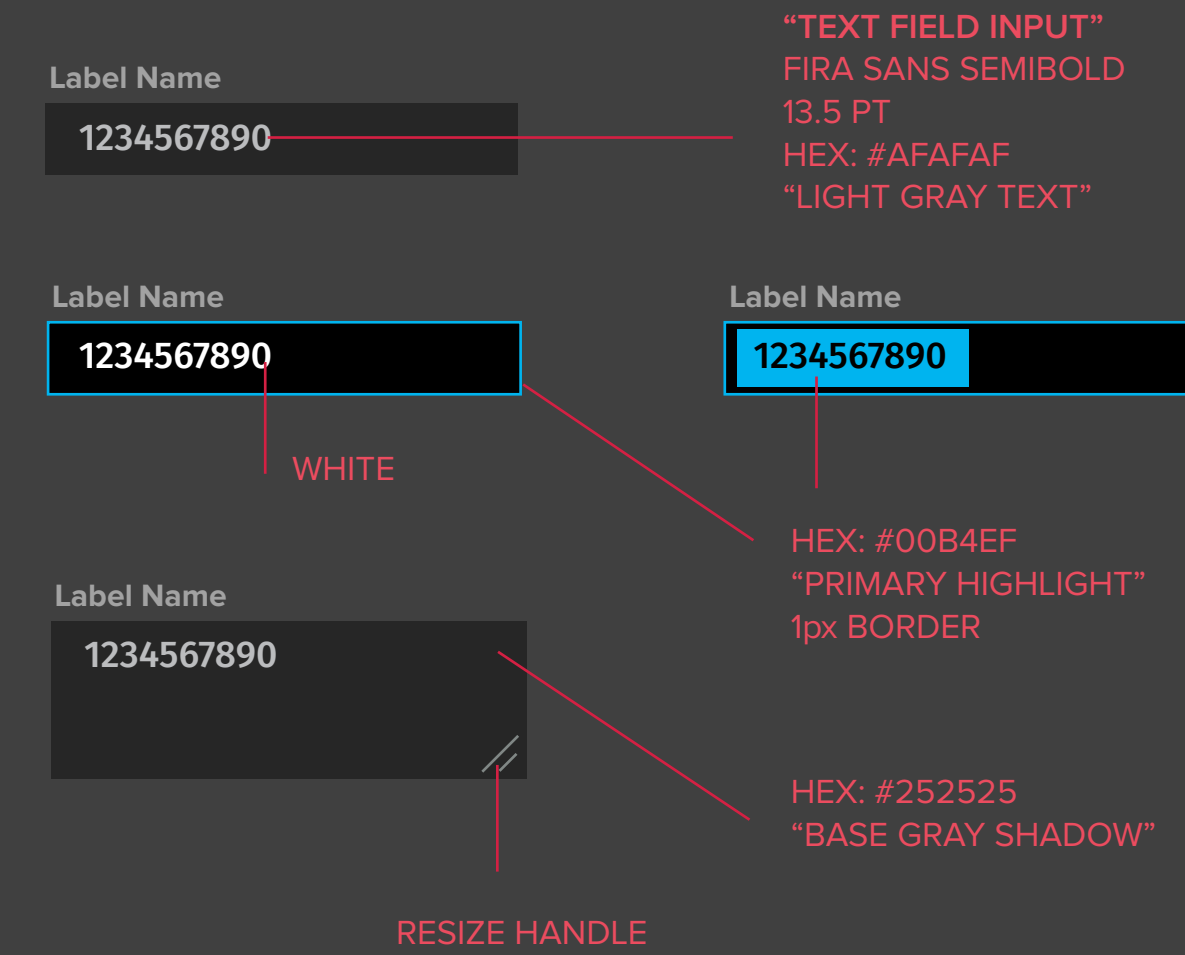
Label Name
1234567890

“TEXT FIELD INPUT”
FIRA SANS SEMIBOLD
13.5 PT
HEX: #AFAFAF
“LIGHT GRAY TEXT”

Label Name
1234567890

WHITE

Label Name
1234567890

HEX: #00B4EF
“PRIMARY HIGHLIGHT”
1px BORDER

Label Name
1234567890

HEX: #252525
“BASE GRAY SHADOW”

RESIZE HANDLE